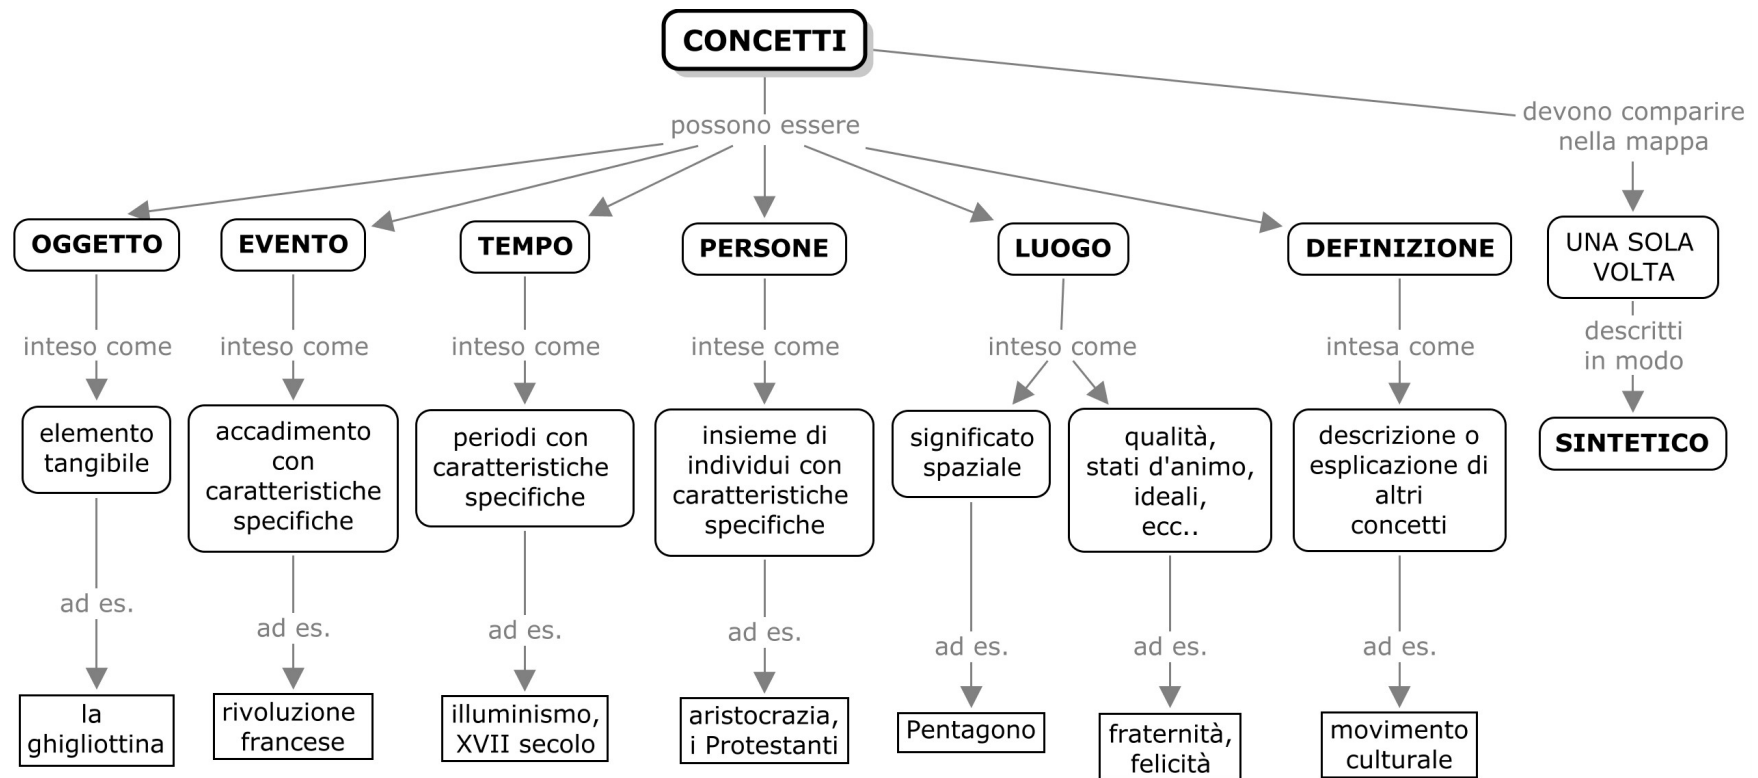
CONCETTI

possono essere

devono comparire nella mappa

OGGETTO

inteso come

elemento tangibile

ad es.

la ghigliottina

EVENTO

inteso come

accadimento con caratteristiche specifiche

ad es.

rivoluzione francese

TEMPO

inteso come

periodi con caratteristiche specifiche

ad es.

illuminismo, XVII secolo

PERSONE

intese come

insieme di individui con caratteristiche specifiche

ad es.

aristocrazia, i Protestanti

LUOGO

inteso come

significato spaziale

ad es.

Pentagono

qualità, stati d'animo, ideali, ecc..

ad es.

fraternità, felicità

DEFINIZIONE

intesa come

descrizione o esplicazione di altri concetti

ad es.

movimento culturale

UNA SOLA VOLTA

descritti in modo

SINTETICO